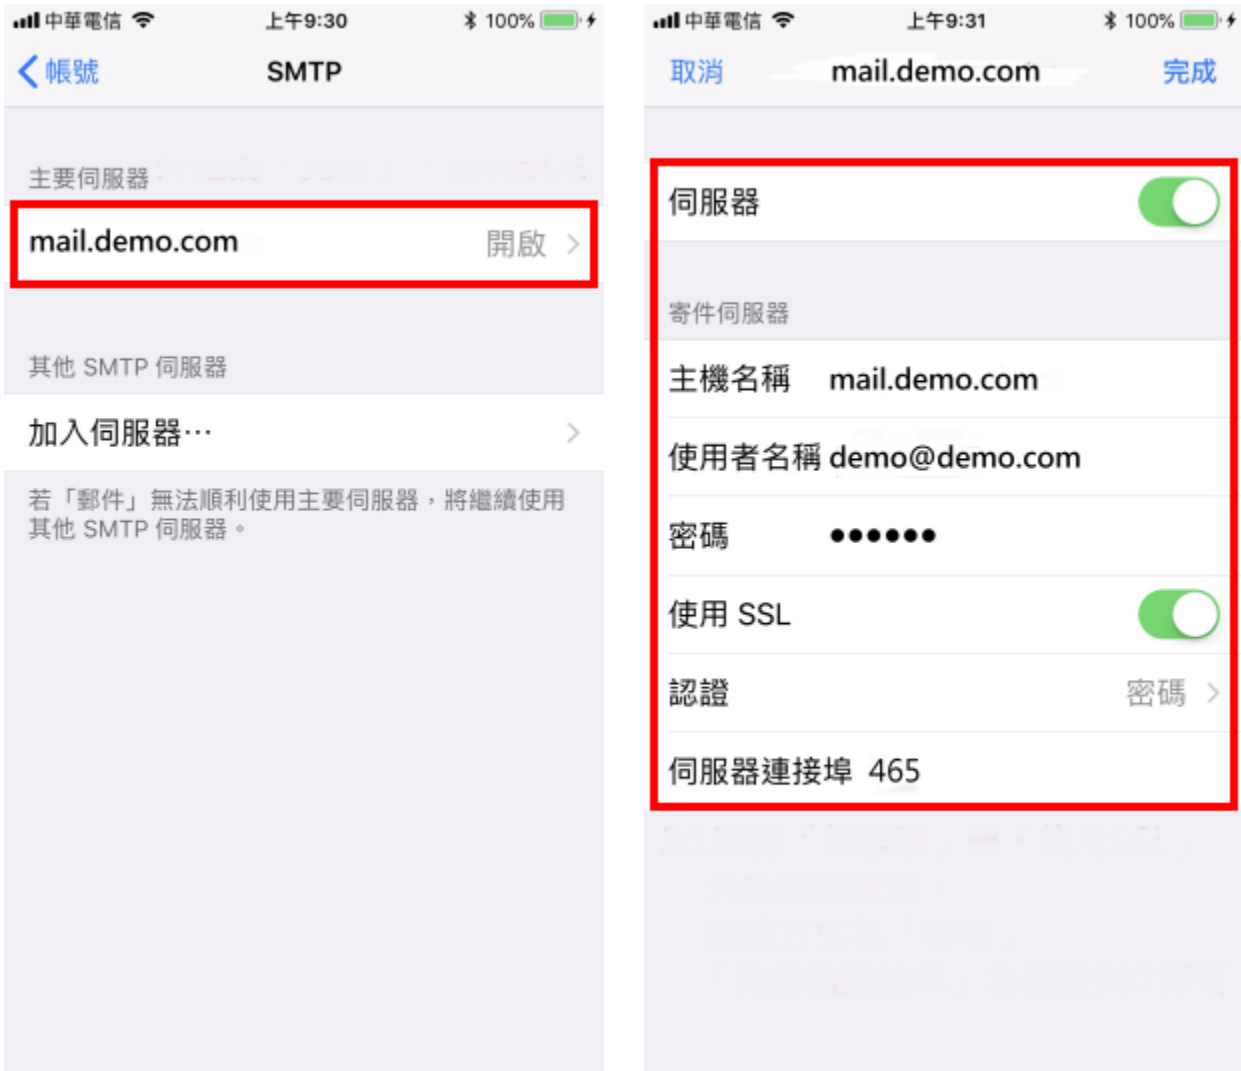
中華電信 上午9:30 100%

帳號 SMTP

主要伺服器

mail.demo.com 開啟

其他 SMTP 伺服器

加入伺服器⋯

若「郵件」無法順利使用主要伺服器，將繼續使用其他 SMTP 伺服器。

中華電信 上午9:31 100%

取消 mail.demo.com 完成

伺服器

寄件伺服器

主機名稱 mail.demo.com

使用者名稱 demo@demo.com

密碼 ••••••

使用 SSL

認證 密碼

伺服器連接埠 465